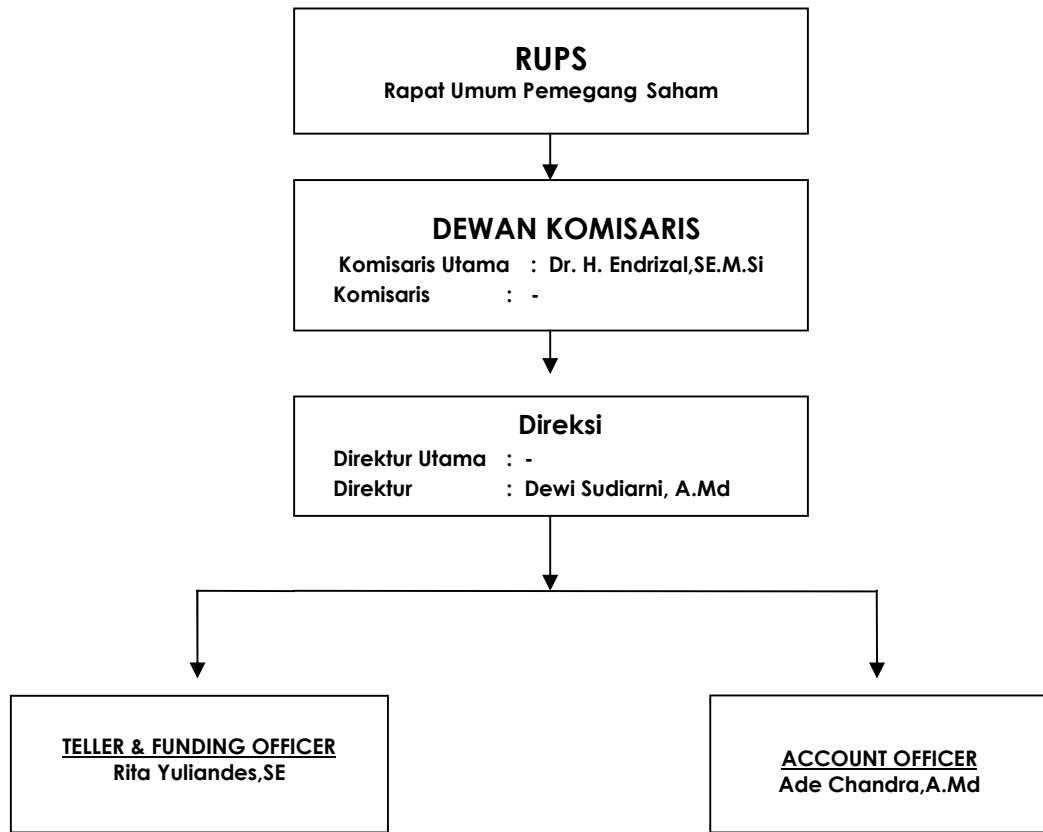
RUPS
Rapat Umum Pemegang Saham

DEWAN KOMISARIS
Komisaris Utama : Dr. H. Endrizal,SE.M.Si
Komisaris : -

Direksi
Direktur Utama : -
Direktur : Dewi Sudiarni, A.Md

TELLER & FUNDING OFFICER
Rita Yuliandes,SE

ACCOUNT OFFICER
Ade Chandra,A.Md